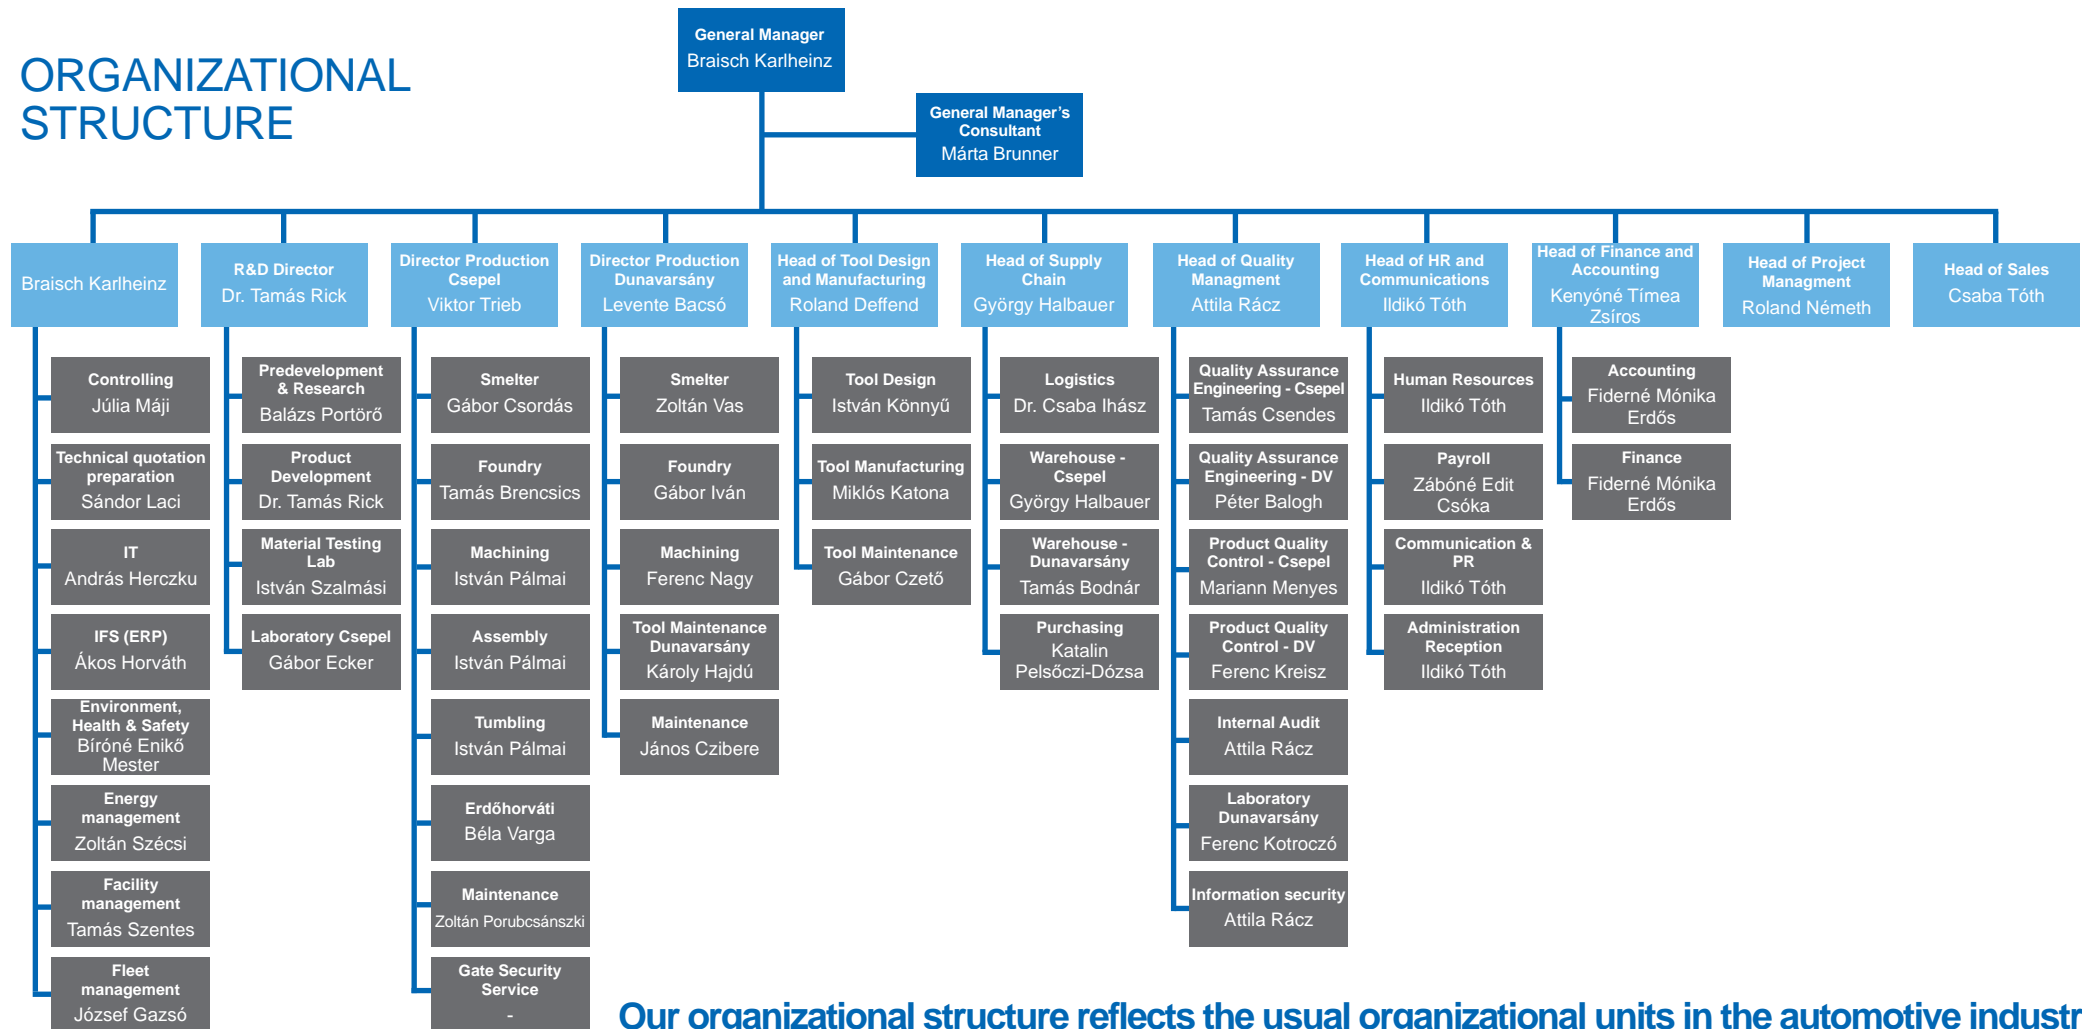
ORGANIZATIONAL STRUCTURE

General Manager
Braisch Karlheinz

General Manager's Consultant
Márta Brunner

Braisch Karlheinz

Controlling
Júlia Máji

Technical quotation preparation
Sándor Laci

IT
András Herczku

IFS (ERP)
Ákos Horváth

Environment, Health & Safety
Bíróné Enikő Mester

Energy management
Zoltán Szécsi

Facility management
Tamás Szentes

Fleet management
József Gazsó

R&D Director
Dr. Tamás Rick

Predevelopment & Research
Balázs Portörő

Product Development
Dr. Tamás Rick

Material Testing Lab
István Szalmási

Laboratory Csepel
Gábor Ecker

Director Production Csepel
Viktor Trieb

Smelter
Gábor Csordás

Foundry
Tamás Brencsics

Machining
István Pálmai

Assembly
István Pálmai

Tumbling
István Pálmai

Erdőhorváti
Béla Varga

Maintenance
Zoltán Porubcsánszki

Gate Security Service
-

Director Production Dunavarsány
Levente Bacsó

Smelter
Zoltán Vas

Foundry
Gábor Iván

Machining
Ferenc Nagy

Tool Maintenance Dunavarsány
Károly Hajdú

Maintenance
János Czibere

Head of Tool Design and Manufacturing
Roland Deffend

Tool Design
István Könnyű

Tool Manufacturing
Miklós Katona

Tool Maintenance
Gábor Czető

Head of Supply Chain
György Halbauer

Logistics
Dr. Csaba Ihász

Warehouse - Csepel
György Halbauer

Warehouse - Dunavarsány
Tamás Bodnár

Purchasing
Katalin Pelsőczi-Dózsa

Head of Quality Managment
Attila Rácz

Quality Assurance Engineering - Csepel
Tamás Csendes

Quality Assurance Engineering - DV
Péter Balogh

Product Quality Control - Csepel
Mariann Menyes

Product Quality Control - DV
Ferenc Kreisz

Internal Audit
Attila Rácz

Laboratory Dunavarsány
Ferenc Kotroczó

Information security
Attila Rácz

Head of HR and Communications
Ildikó Tóth

Human Resources
Ildikó Tóth

Payroll
Zábóné Edit Csóka

Communication & PR
Ildikó Tóth

Administration Reception
Ildikó Tóth

Head of Finance and Accounting
Kenyóné Tímea Zsíros

Accounting
Fiderné Mónika Erdős

Finance
Fiderné Mónika Erdős

Head of Project Managment
Roland Németh

Head of Sales
Csaba Tóth

Our organizational structure reflects the usual organizational units in the automotive industr